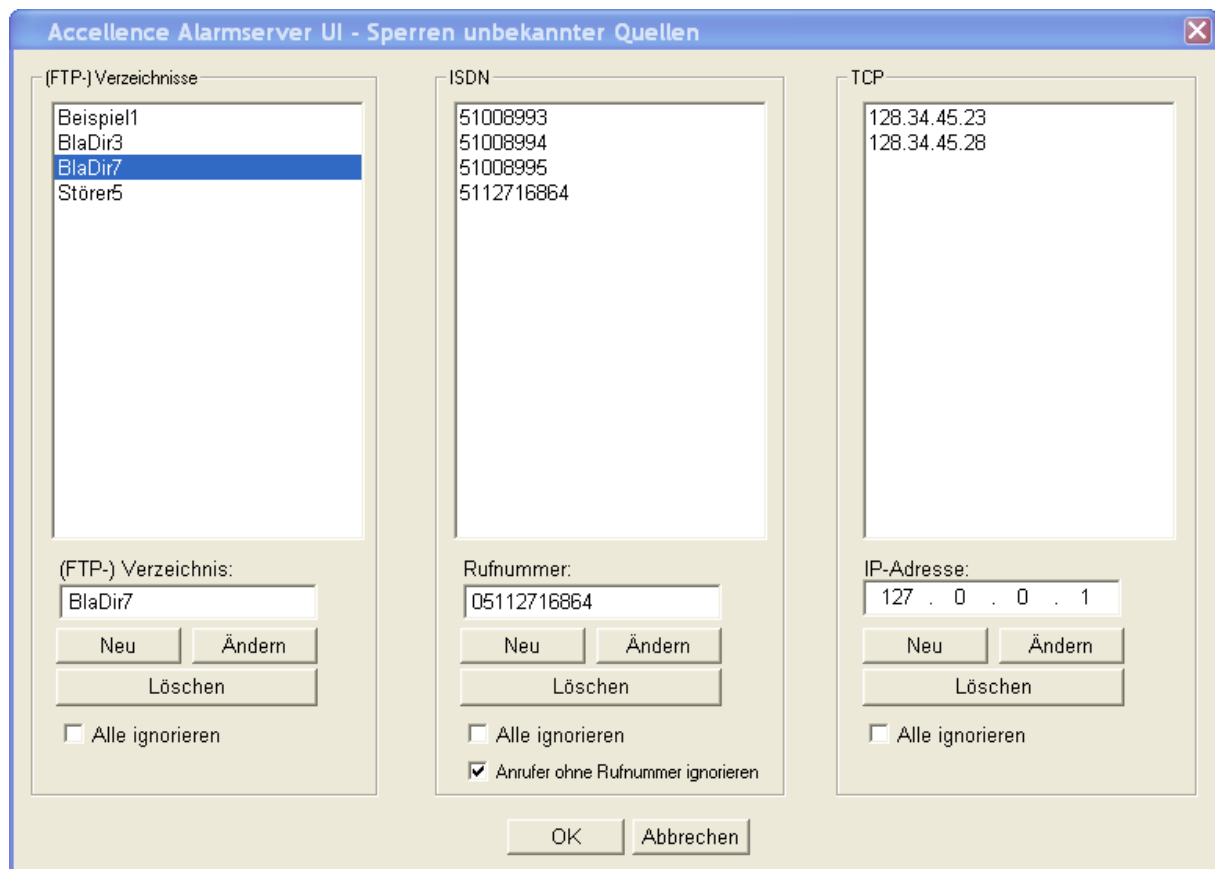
Accellence Alarmserver UI - Sperren unbekannter Quellen

(FTP-) Verzeichnisse

Beispiel1
BlaDir3
BlaDir7
Störer5

(FTP-) Verzeichnis:
BlaDir7
Neu
Ändern
Löschen
Alle ignorieren

ISDN

51008993
51008994
51008995
5112716864

Rufnummer:
05112716864
Neu
Ändern
Löschen
Alle ignorieren
Anrufer ohne Rufnummer ignorieren

TCP

128.34.45.23
128.34.45.28

IP-Adresse:
127 . 0 . 0 . 1
Neu
Ändern
Löschen
Alle ignorieren

OK
Abbrechen